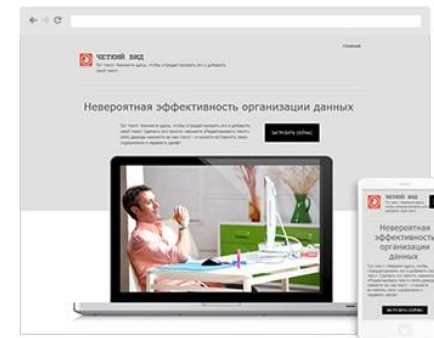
ЧЕТКИЙ ВИД

Это текст. Нажмите здесь, чтобы отредактировать его и добавить свой текст.

Главная

Невероятная эффективность организации данных

Это текст. Нажмите здесь, чтобы отредактировать его и добавить свой текст. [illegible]

ЗАГРУЗИТЬ СЕЙЧАС

Невероятная эффективность организации данных

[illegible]

ЗАГРУЗИТЬ СЕЙЧАС